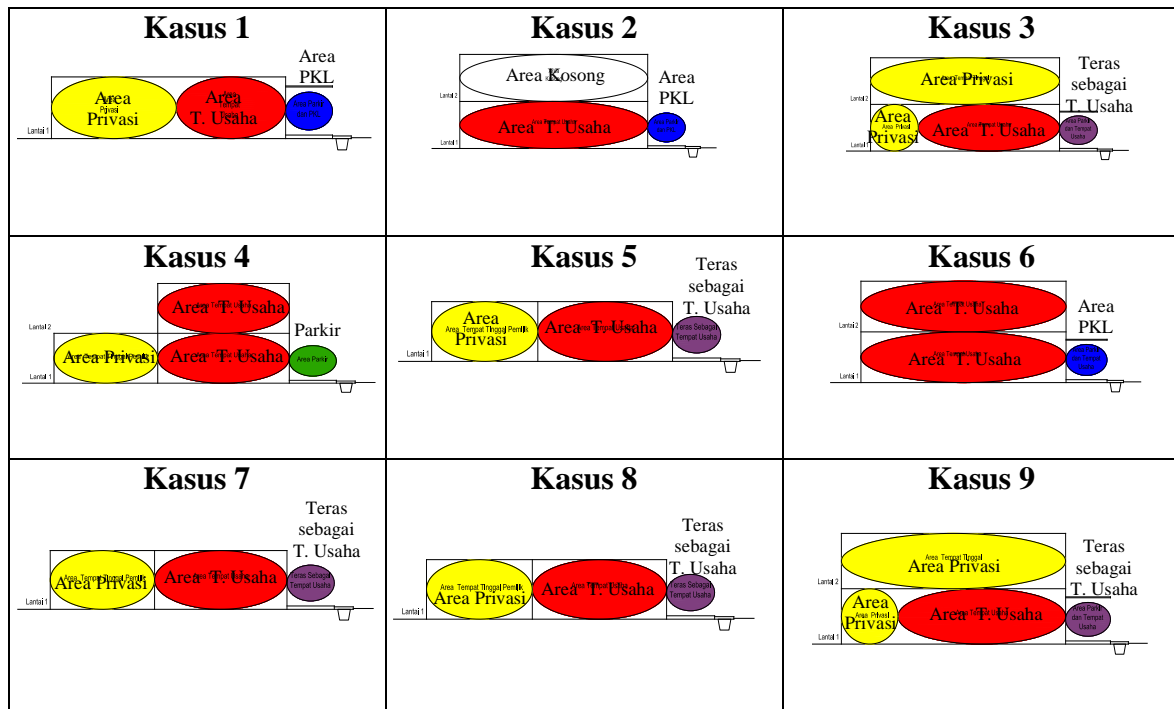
| Kasus 1 | Kasus 2 | Kasus 3 |
|---|---|---|
| Area PKL<br>Area Privasi<br>Area T. Usaha<br>Lantai 1 | Area Kosong<br>Area PKL<br>Area T. Usaha<br>Lantai 2<br>Lantai 1 | Area Privasi<br>Teras sebagai T. Usaha<br>Area Privasi<br>Area T. Usaha<br>Lantai 2<br>Lantai 1 |
| **Kasus 4** | **Kasus 5** | **Kasus 6** |
| Area T. Usaha<br>Parkir<br>Area Privasi<br>Area T. Usaha<br>Area Parkir<br>Lantai 2<br>Lantai 1 | Teras sebagai T. Usaha<br>Area Privasi<br>Area Tempat Tinggal Pemilik<br>Area T. Usaha<br>Teras Sebagai Tempat Usaha<br>Lantai 1 | Area T. Usaha<br>Area PKL<br>Area T. Usaha<br>Lantai 2<br>Lantai 1 |
| **Kasus 7** | **Kasus 8** | **Kasus 9** |
| Teras sebagai T. Usaha<br>Area Privasi<br>Area T. Usaha<br>Teras Sebagai Tempat Usaha<br>Lantai 1 | Teras sebagai T. Usaha<br>Area Tempat Tinggal Pemilik<br>Area Privasi<br>Area T. Usaha<br>Teras Sebagai Tempat Usaha<br>Lantai 1 | Area Tempat Tinggal<br>Area Privasi<br>Teras sebagai T. Usaha<br>Area Privasi<br>Area T. Usaha<br>Area Parkir dan Tempat Usaha<br>Lantai 2<br>Lantai 1 |